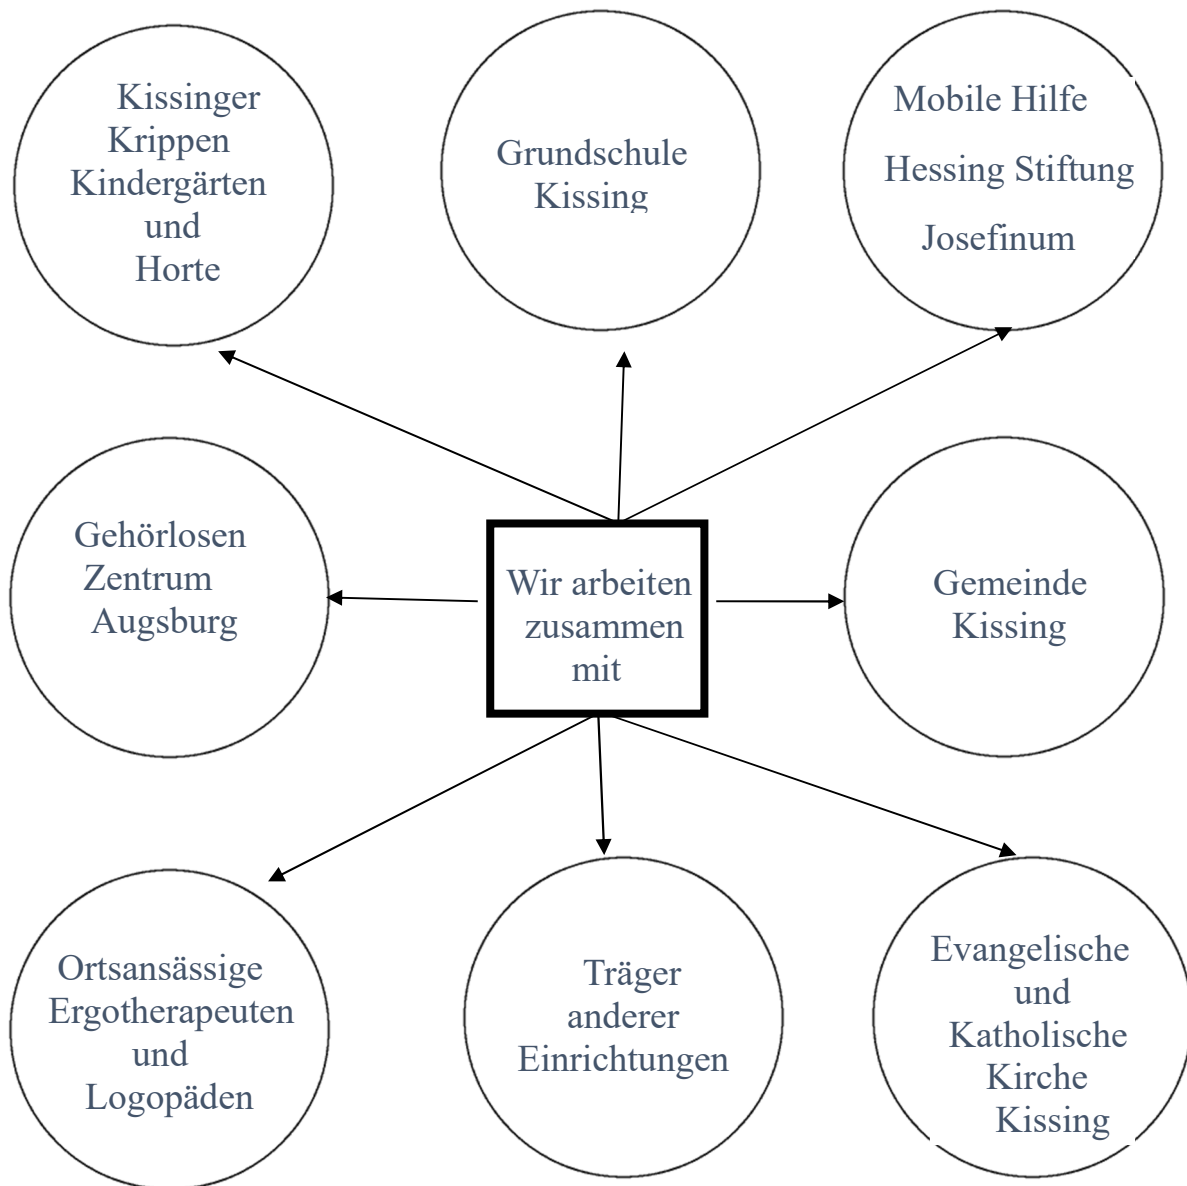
Kissinger Krippen Kindergärten und Horte

Grundschule Kissing

Mobile Hilfe

Hessing Stiftung

Josefinum

Gehörlosen Zentrum Augsburg

Wir arbeiten zusammen mit

Gemeinde Kissing

Ortsansässige Ergotherapeuten und Logopäden

Träger anderer Einrichtungen

Evangelische und Katholische Kirche Kissing